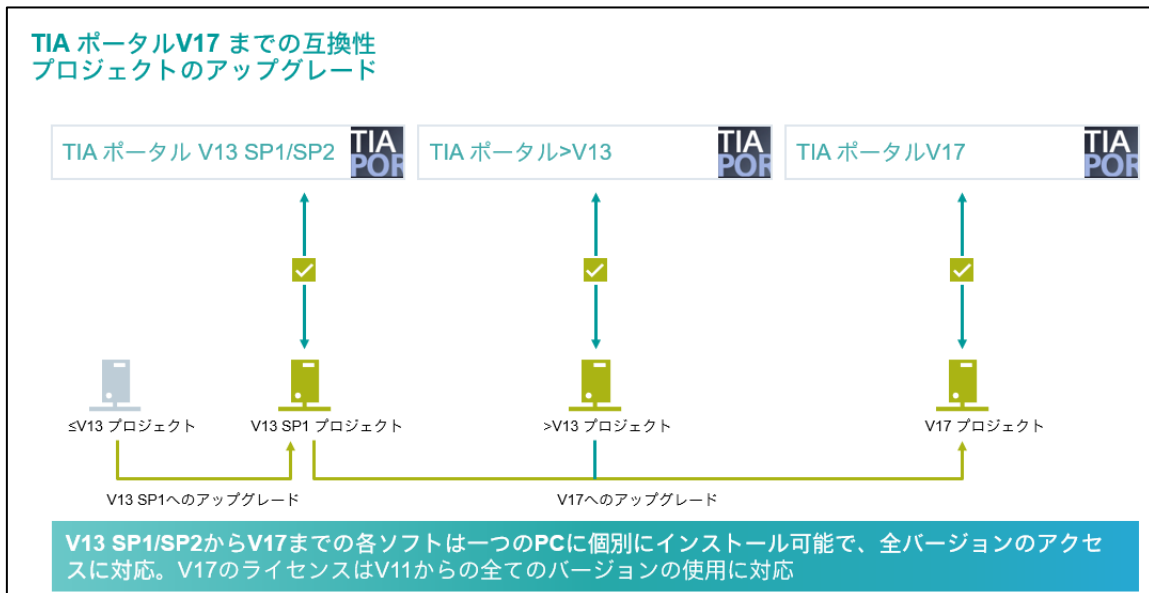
TIA ポータルV17 までの互換性
プロジェクトのアップグレード

TIA ポータル V13 SP1/SP2

TIA
POR

TIA ポータル>V13

TIA
POR

TIA ポータルV17

TIA
POR

≤V13 プロジェクト

V13 SP1 プロジェクト

>V13 プロジェクト

V17 プロジェクト

V13 SP1へのアップグレード

V17へのアップグレード

V13 SP1/SP2からV17までの各ソフトは一つのPCに個別にインストール可能で、全バージョンのアクセスに対応。V17のライセンスはV11からの全てのバージョンの使用に対応